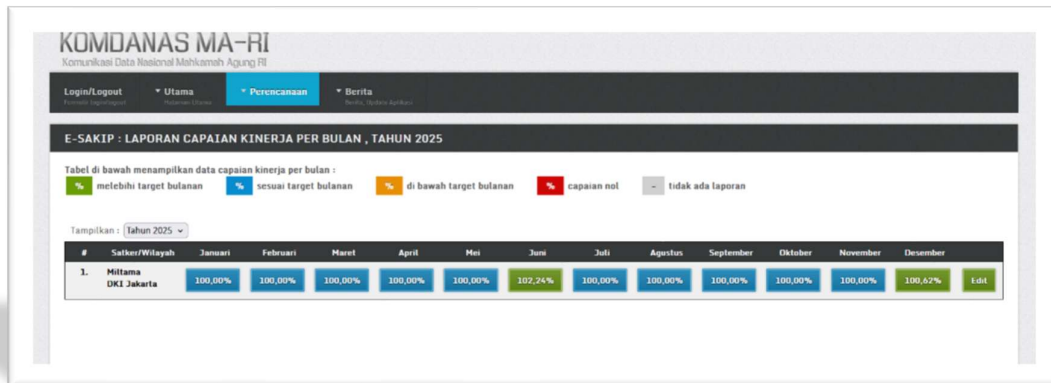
KOMDANAS MA-RI
Komunikasi Data Nasional Mahkamah Agung RI

Login/Logout
Formulir Login/Logout

▾ Utama
Halaman Utama

▾ Perencanaan

▾ Berita
Berita, Update Aplikasi

E-SAKIP : LAPORAN CAPAIAN KINERJA PER BULAN , TAHUN 2025

Tabel di bawah menampilkan data capaian kinerja per bulan :
% melebihi target bulanan   % sesuai target bulanan   % di bawah target bulanan   % capaian nol   - tidak ada laporan

Tampilkan : Tahun 2025

| # | Satker/Wilayah | Januari | Februari | Maret | April | Mei | Juni | Juli | Agustus | September | Oktober | November | Desember | |
|---|---|---|---|---|---|---|---|---|---|---|---|---|---|---|
| 1. | Miltama DKI Jakarta | 100,00% | 100,00% | 100,00% | 100,00% | 100,00% | 102,24% | 100,00% | 100,00% | 100,00% | 100,00% | 100,00% | 100,62% | Edit |